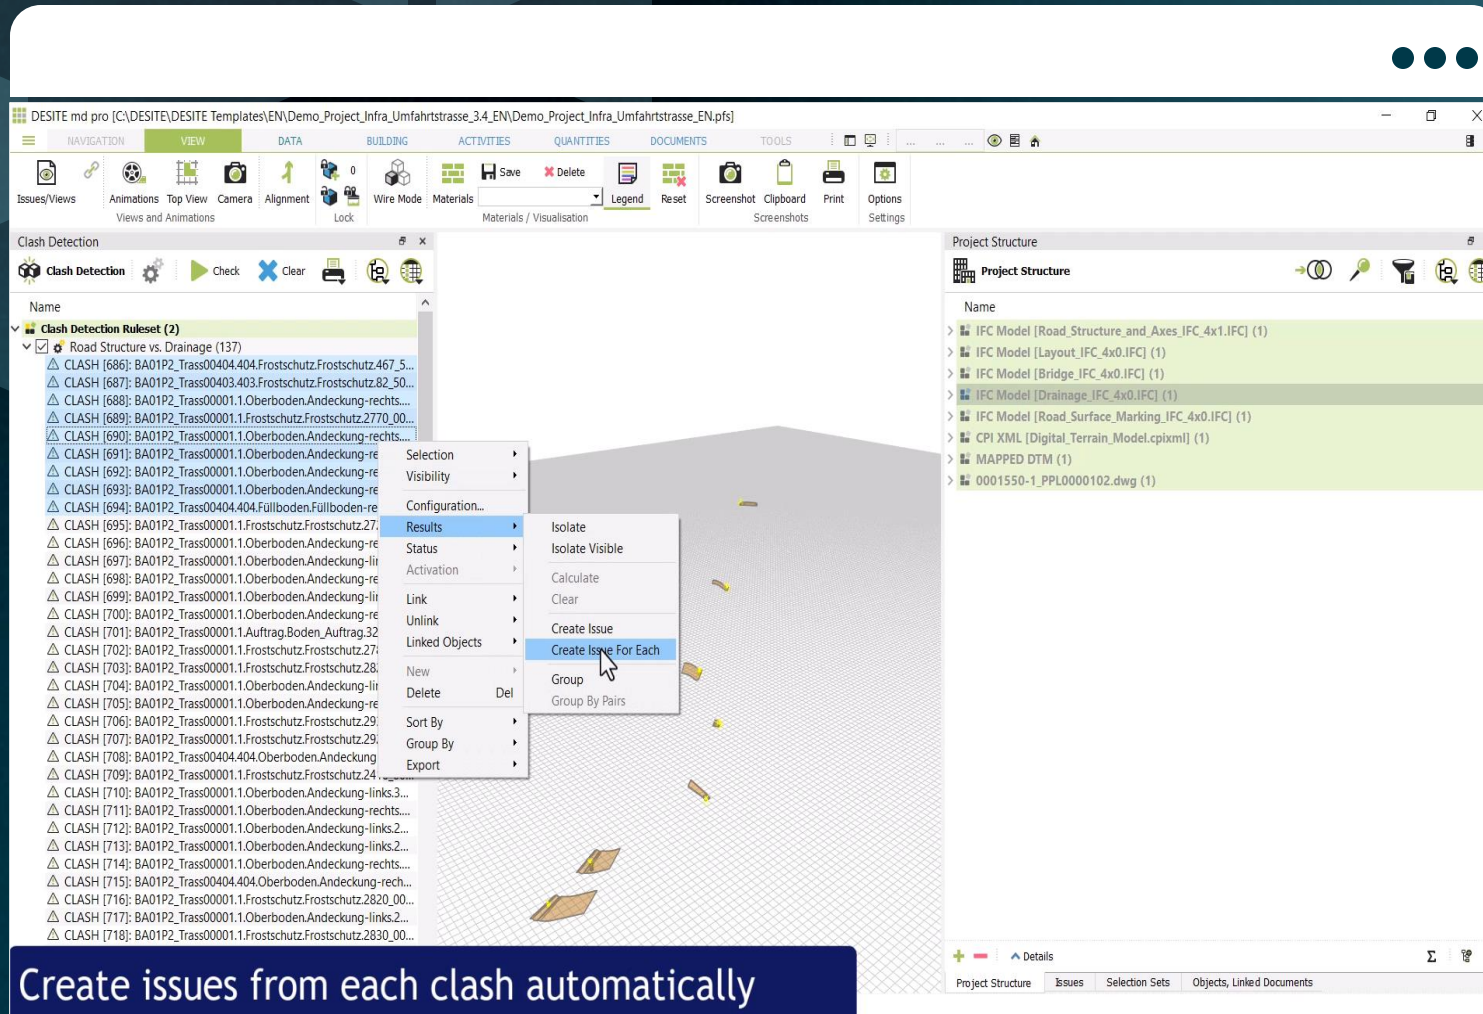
DESITE md pro [C:\DESITE\DESITE Templates\EN\Demo_Project_Infra_Umfahrtstrasse_3.4_EN\Demo_Project_Infra_Umfahrtstrasse_EN.pfs]

NAVIGATION VIEW DATA BUILDING ACTIVITIES QUANTITIES DOCUMENTS TOOLS

Issues/Views Animations Top View Camera Alignment Views and Animations Lock Wire Mode Materials Save Delete Legend Reset Materials / Visualisation Screenshot Clipboard Screenshots Print Options Settings

Clash Detection
Clash Detection Check Clear
Name
Clash Detection Ruleset (2)
Road Structure vs. Drainage (137)
CLASH [686]: BA01P2_Trass00404.404.Frostschutz.Frostschutz.467_5...
CLASH [687]: BA01P2_Trass00403.403.Frostschutz.Frostschutz.82_50...
CLASH [688]: BA01P2_Trass00001.1.Oberboden.Andeckung-rechts....
CLASH [689]: BA01P2_Trass00001.1.Frostschutz.Frostschutz.2770_00...
CLASH [690]: BA01P2_Trass00001.1.Oberboden.Andeckung-rechts....
CLASH [691]: BA01P2_Trass00001.1.Oberboden.Andeckung-re
CLASH [692]: BA01P2_Trass00001.1.Oberboden.Andeckung-re
CLASH [693]: BA01P2_Trass00001.1.Oberboden.Andeckung-re
CLASH [694]: BA01P2_Trass00404.404.Füllboden.Füllboden-re
CLASH [695]: BA01P2_Trass00001.1.Frostschutz.Frostschutz.27
CLASH [696]: BA01P2_Trass00001.1.Oberboden.Andeckung-re
CLASH [697]: BA01P2_Trass00001.1.Oberboden.Andeckung-li
CLASH [698]: BA01P2_Trass00001.1.Oberboden.Andeckung-re
CLASH [699]: BA01P2_Trass00001.1.Oberboden.Andeckung-li
CLASH [700]: BA01P2_Trass00001.1.Oberboden.Andeckung-re
CLASH [701]: BA01P2_Trass00001.1.Auftrag.Boden_Auftrag.32
CLASH [702]: BA01P2_Trass00001.1.Frostschutz.Frostschutz.27
CLASH [703]: BA01P2_Trass00001.1.Frostschutz.Frostschutz.28
CLASH [704]: BA01P2_Trass00001.1.Oberboden.Andeckung-li
CLASH [705]: BA01P2_Trass00001.1.Oberboden.Andeckung-re
CLASH [706]: BA01P2_Trass00001.1.Frostschutz.Frostschutz.29
CLASH [707]: BA01P2_Trass00001.1.Frostschutz.Frostschutz.29
CLASH [708]: BA01P2_Trass00404.404.Oberboden.Andeckung
CLASH [709]: BA01P2_Trass00001.1.Frostschutz.Frostschutz.24
CLASH [710]: BA01P2_Trass00001.1.Oberboden.Andeckung-links.3...
CLASH [711]: BA01P2_Trass00001.1.Oberboden.Andeckung-rechts....
CLASH [712]: BA01P2_Trass00001.1.Oberboden.Andeckung-links.2...
CLASH [713]: BA01P2_Trass00001.1.Oberboden.Andeckung-links.2...
CLASH [714]: BA01P2_Trass00001.1.Oberboden.Andeckung-rechts....
CLASH [715]: BA01P2_Trass00404.404.Oberboden.Andeckung-rech...
CLASH [716]: BA01P2_Trass00001.1.Frostschutz.Frostschutz.2820_00...
CLASH [717]: BA01P2_Trass00001.1.Oberboden.Andeckung-links.2...
CLASH [718]: BA01P2_Trass00001.1.Frostschutz.Frostschutz.2830_00...

Selection
Visibility
Configuration...
Results
Status
Activation
Link
Unlink
Linked Objects
New
Delete Del
Sort By
Group By
Export

Isolate
Isolate Visible
Calculate
Clear
Create Issue
Create Issue For Each
Group
Group By Pairs

Project Structure
Project Structure
Name
IFC Model [Road_Structure_and_Axes_IFC_4x1.IFC] (1)
IFC Model [Layout_IFC_4x0.IFC] (1)
IFC Model [Bridge_IFC_4x0.IFC] (1)
IFC Model [Drainage_IFC_4x0.IFC] (1)
IFC Model [Road_Surface_Marking_IFC_4x0.IFC] (1)
CPI XML [Digital_Terrain_Model.cpixml] (1)
MAPPED DTM (1)
0001550-1_PPL0000102.dwg (1)

Details Σ
Project Structure Issues Selection Sets Objects, Linked Documents

Create issues from each clash automatically